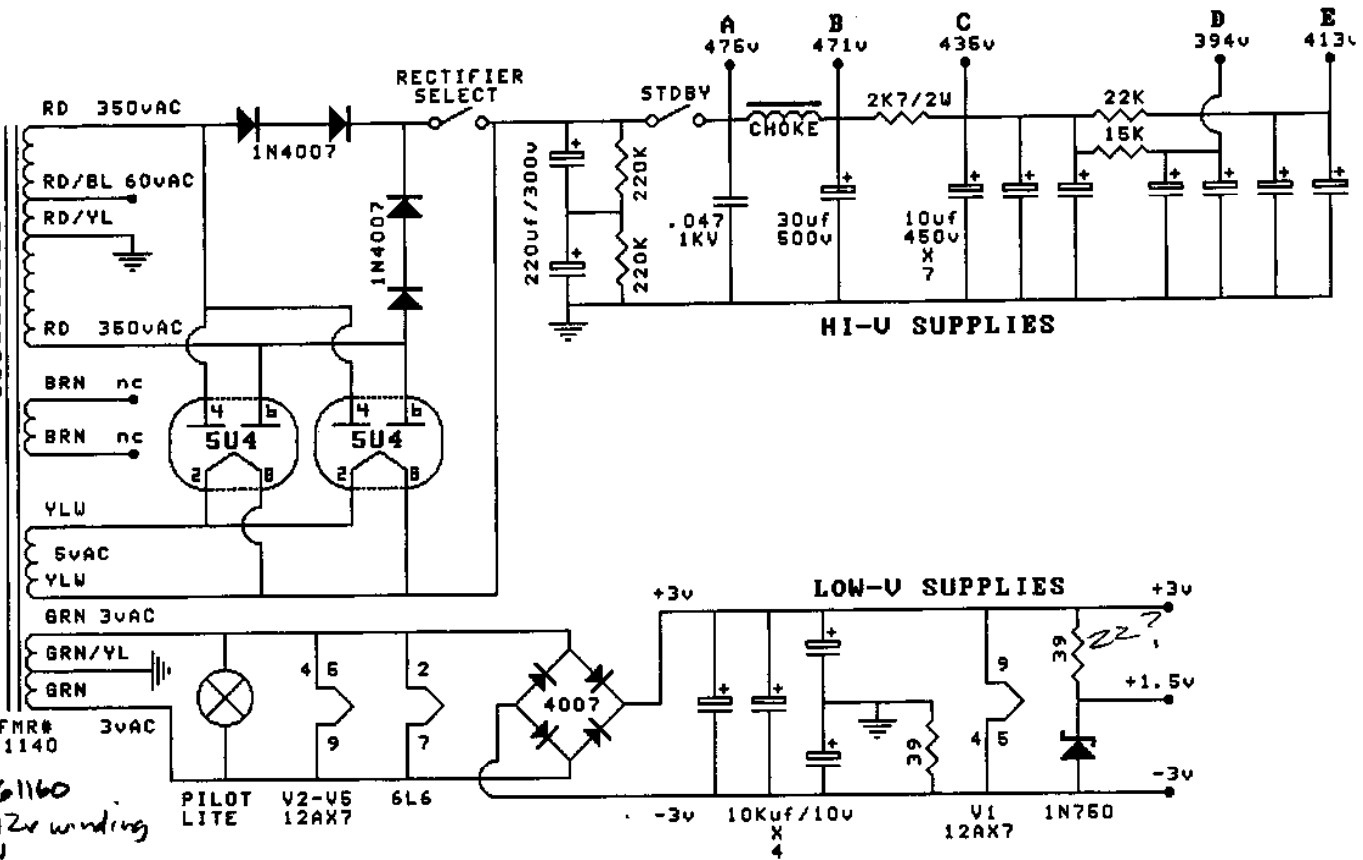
A
476v
B
471v
C
436v
D
394v
E
413v

RECTIFIER SELECT
STDBY
CHOKE
2K7/2W
22K
15K

RD 350vAC
1N4007
RD/BL 60vAC
RD/YL
1N4007
220uf/300v
220K
220K
.047 1KV
30uf 500v
10uf 450v X 7

RD 350vAC
HI-V SUPPLIES

BRN nc
BRN nc
4 6
5U4
2 8
4 6
5U4
2 8

YLW
5vAC
YLW

GRN 3vAC
GRN/YL
GRN
3vAC
XFMR# 1140

+3v
LOW-V SUPPLIES
+3v
4 6 9
2 7
4007
9
4 5
39
22?
+1.5v
-3v
39

PILOT LITE
V2-V5 12AX7
6L6
-3v
10Kuf/10v X 4
V1 12AX7
1N750

61160
12v winding